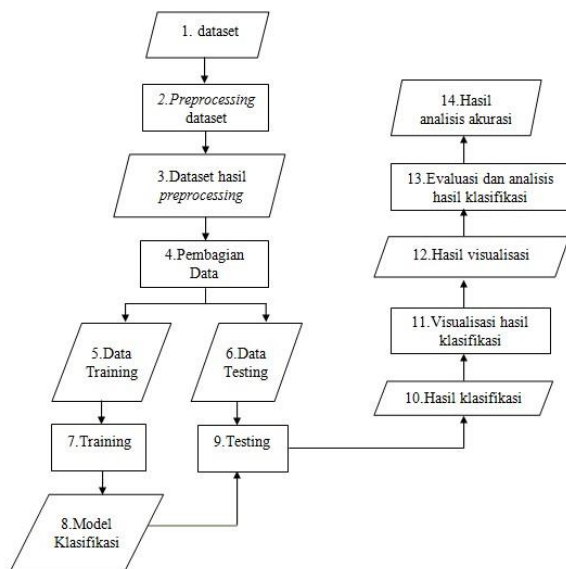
1. dataset

2.Preprocessing dataset

3.Dataset hasil preprocessing

4.Pembagian Data

5.Data Training

6.Data Testing

7.Training

8.Model Klasifikasi

9.Testing

10.Hasil klasifikasi

11.Visualisasi hasil klasifikasi

12.Hasil visualisasi

13.Evaluasi dan analisis hasil klasifikasi

14.Hasil analisis akurasi